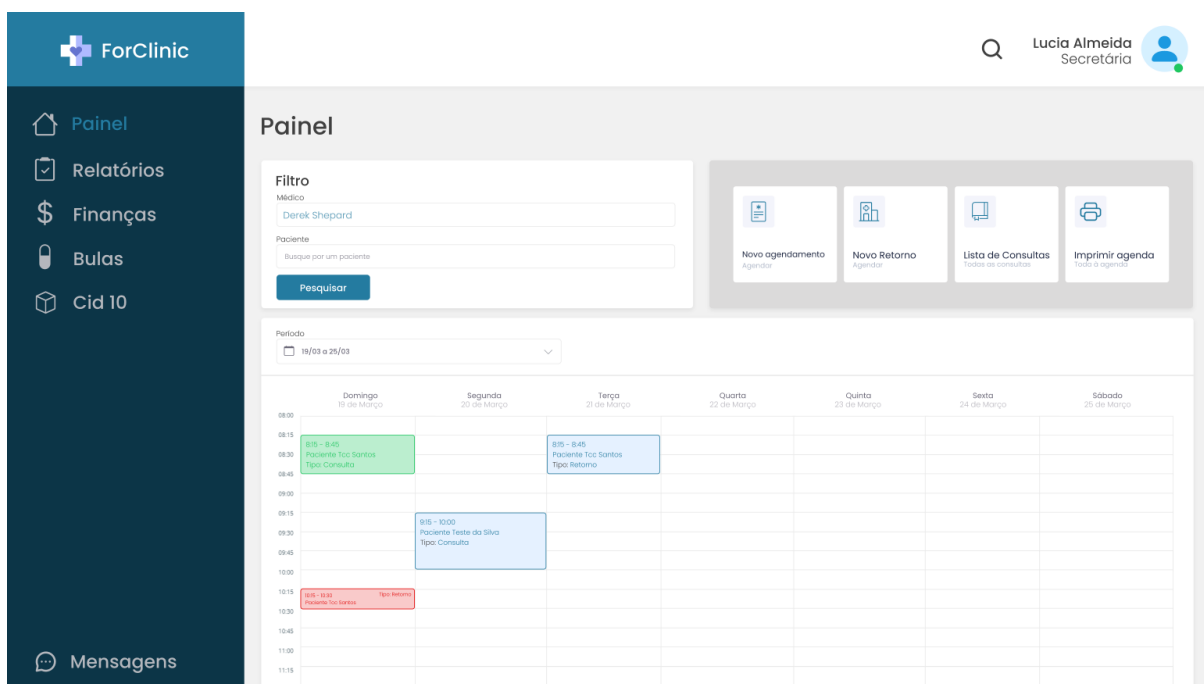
ForClinic

Painel
Relatórios
Finanças
Bulas
Cid 10

Mensagens

Lucia Almeida
Secretária

Painel

Filtro
Médico
Derek Shepard
Paciente
Busque por um paciente
Pesquisar

Novo agendamento
Agendar

Novo Retorno
Agendar

Lista de Consultas
Todas as consultas

Imprimir agenda
Toda a agenda

Período
19/03 a 25/03

| | Domingo 19 de Março | Segunda 20 de Março | Terça 21 de Março | Quarta 22 de Março | Quinta 23 de Março | Sexta 24 de Março | Sábado 25 de Março |
|---|---|---|---|---|---|---|---|
| 08:00 | | | | | | | |
| 08:15 | 8:15 - 8:45 Paciente Tcc Santos Tipo: Consulta | | 8:15 - 8:45 Paciente Tcc Santos Tipo: Retorno | | | | |
| 08:30 | | | | | | | |
| 08:45 | | | | | | | |
| 09:00 | | | | | | | |
| 09:15 | | 9:15 - 10:00 Paciente Teste da Silva Tipo: Consulta | | | | | |
| 09:30 | | | | | | | |
| 09:45 | | | | | | | |
| 10:00 | | | | | | | |
| 10:15 | 10:15 - 10:30 Paciente Tcc Santos Tipo: Retorno | | | | | | |
| 10:30 | | | | | | | |
| 10:45 | | | | | | | |
| 11:00 | | | | | | | |
| 11:15 | | | | | | | |